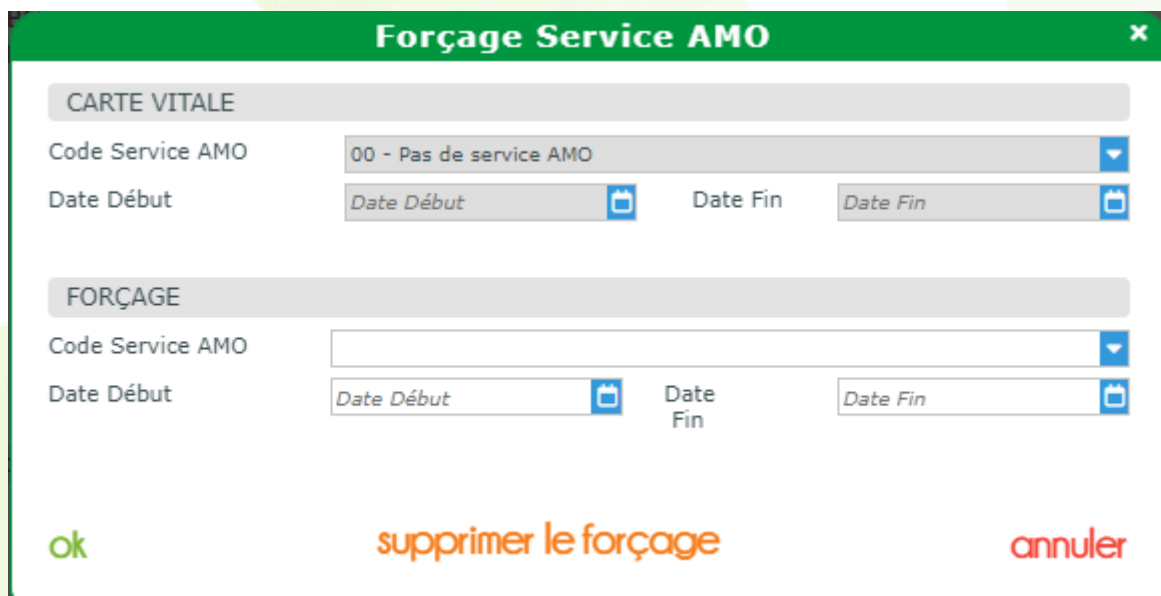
Forçage Service AMO
×

CARTE VITALE

Code Service AMO 00 - Pas de service AMO

Date Début Date Début Date Fin Date Fin

FORÇAGE

Code Service AMO

Date Début Date Début Date Fin Date Fin

ok supprimer le forçage annuler